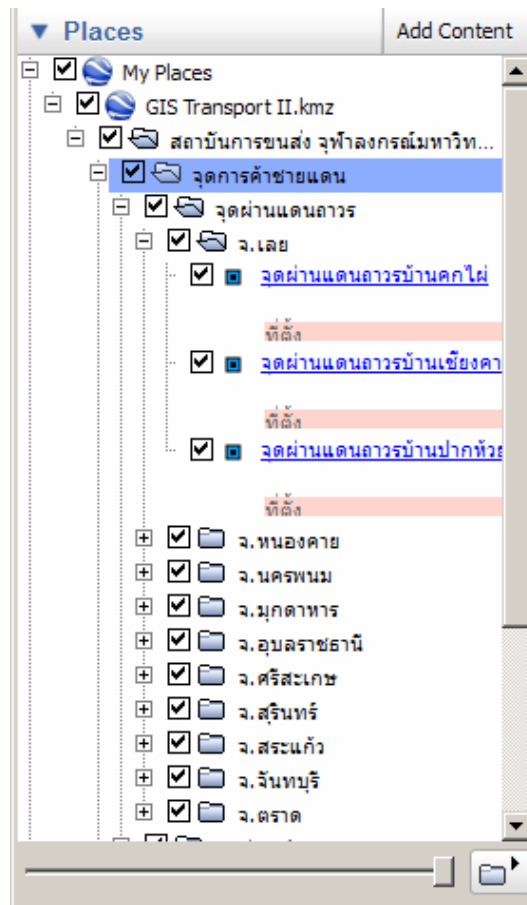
▼ Places

Add Content

My Places

GIS Transport II.kmz

สถาบันการขนส่ง จุฬาลงกรณ์มหาวิท...

จุดการค้าชายแดน

จุดผ่านแดนถาวร

จ.เลย

จุดผ่านแดนถาวรบ้านคกไผ่

ที่ตั้ง

จุดผ่านแดนถาวรบ้านเชียงคา

ที่ตั้ง

จุดผ่านแดนถาวรบ้านปากห้วย

ที่ตั้ง

จ.หนองคาย

จ.นครพนม

จ.มุกดาหาร

จ.อุบลราชธานี

จ.ศรีสะเกษ

จ.สุรินทร์

จ.สระแก้ว

จ.จันทบุรี

จ.ตราด